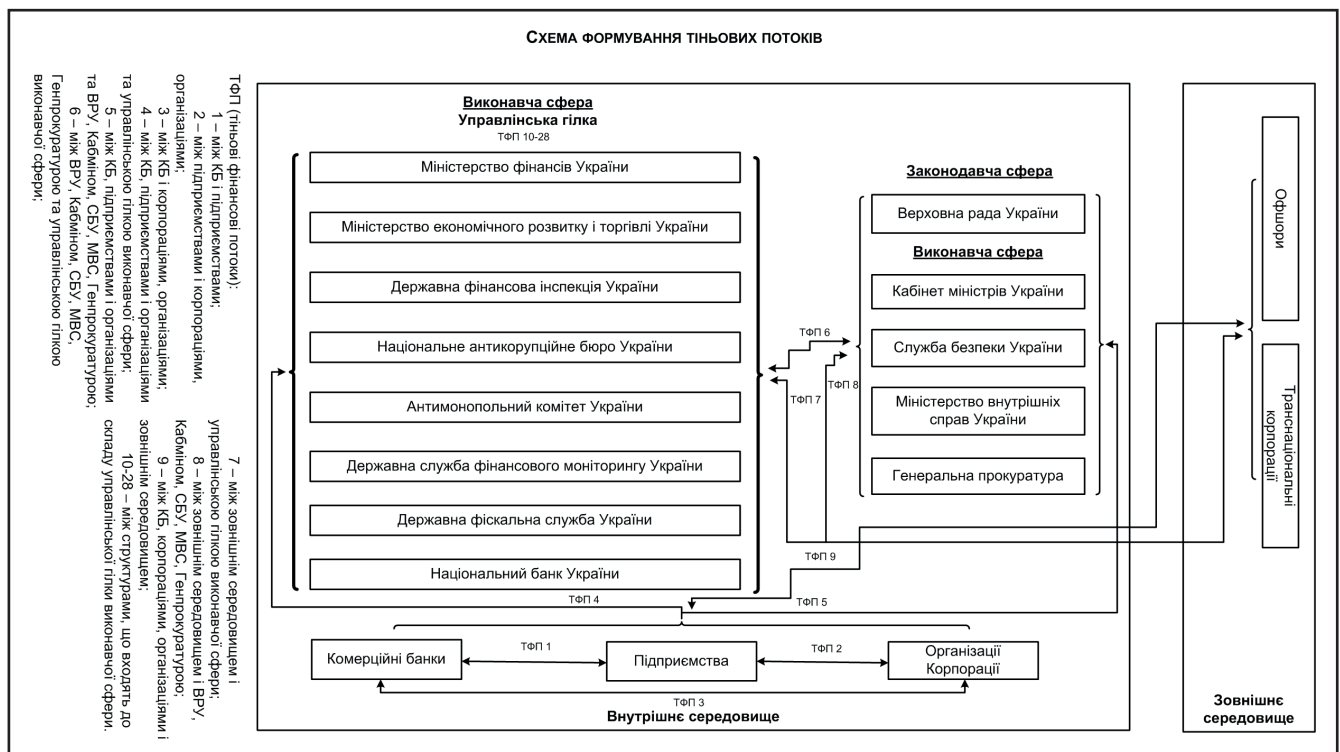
СХЕМА ФОРМУВАННЯ ТІНЬОВИХ ПОТОКІВ

ТФП (тіньові фінансові потоки):
1 – між КБ і підприємствами;
2 – між підприємствами і корпораціями, організаціями;
3 – між КБ і корпораціями, організаціями;
4 – між КБ, підприємствами і організаціями та управлінською гілкою виконавчої сфери;
5 – між КБ, підприємствами і організаціями та ВРУ, Кабміном, СБУ, МВС, Генпрокуратурою;
6 – між ВРУ, Кабміном, СБУ, МВС, Генпрокуратурою та управлінською гілкою виконавчої сфери;

7 – між зовнішнім середовищем і управлінською гілкою виконавчої сфери;
8 – між зовнішнім середовищем і ВРУ, Кабміном, СБУ, МВС, Генпрокуратурою;
9 – між КБ, корпораціями, організаціями і зовнішнім середовищем;
10-28 – між структурами, що входять до складу управлінської гілки виконавчої сфери.

Виконавча сфера
Управлінська гілка
ТФП 10-28

Міністерство фінансів України
Міністерство економічного розвитку і торгівлі України
Державна фінансова інспекція України
Національне антикорупційне бюро України
Антимонопольний комітет України
Державна служба фінансового моніторингу України
Державна фіскальна служба України
Національний банк України

Законодавча сфера
Верховна рада України
Виконавча сфера
Кабінет міністрів України
Служба безпеки України
Міністерство внутрішніх справ України
Генеральна прокуратура

ТФП 6
ТФП 7
ТФП 8
ТФП 9
ТФП 4
ТФП 5

Комерційні банки
ТФП 1
Підприємства
ТФП 2
Організації Корпорації
ТФП 3
Внутрішнє середовище

Офшори
Транснаціональні корпорації

Зовнішнє середовище